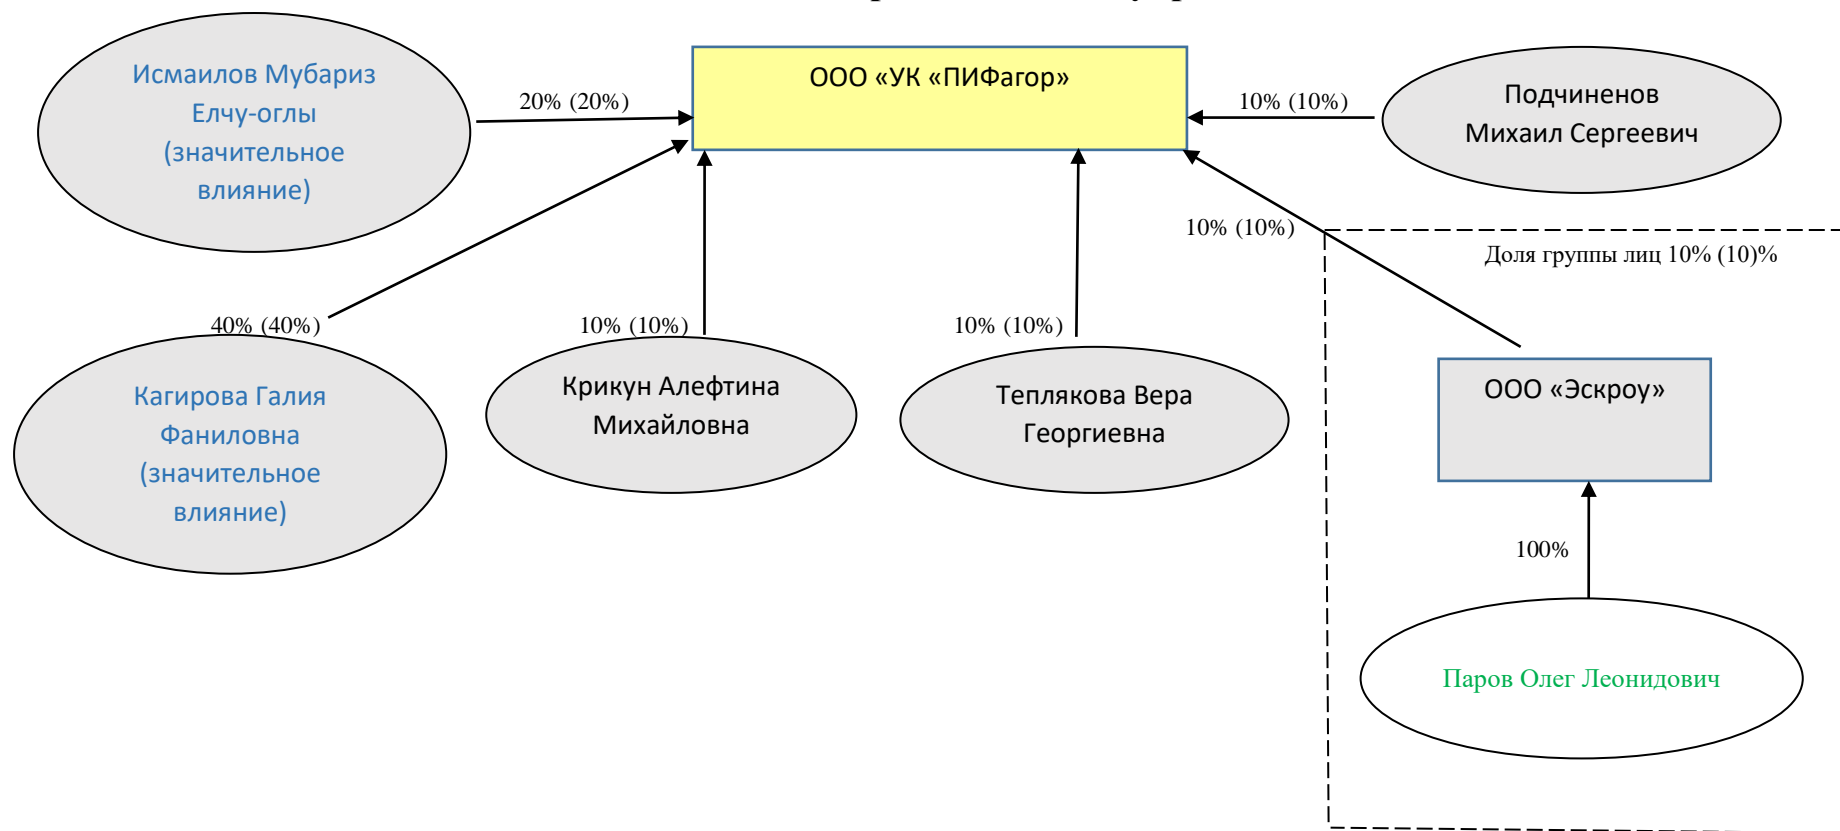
ООО «УК «ПИФагор»

Исмаилов Мубариз Елчу-оглы (значительное влияние)

20% (20%)

10% (10%)

Подчиненов Михаил Сергеевич

10% (10%)

Доля группы лиц 10% (10)%

40% (40%)

10% (10%)

10% (10%)

Кагирова Галия Фаниловна (значительное влияние)

Крикун Алефтина Михайловна

Теплякова Вера Георгиевна

ООО «Эскроу»

100%

Паров Олег Леонидович